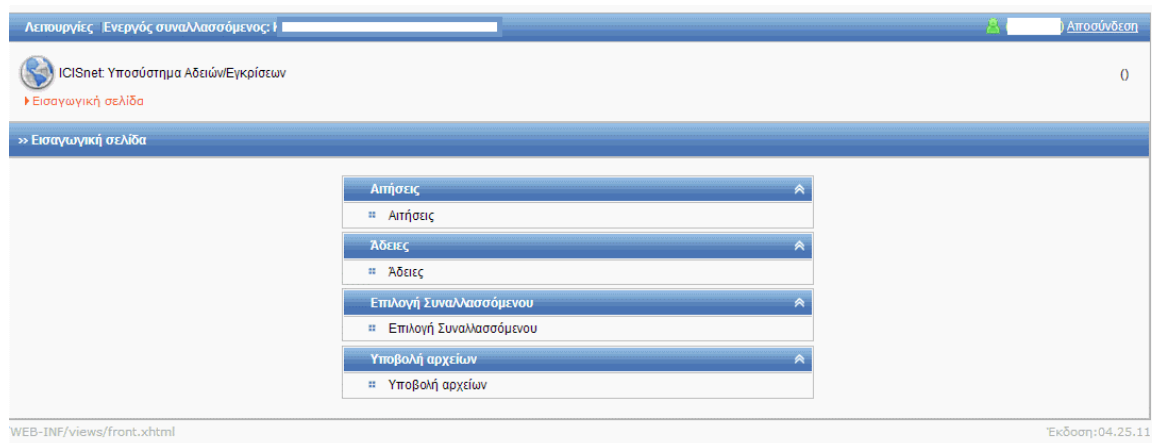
Λειτουργίες | Ενεργός συναλλασσόμενος: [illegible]

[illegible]) Αποσύνδεση

ICISnet: Υποσύστημα Αδειών/Εγκρίσεων

()

Εισαγωγική σελίδα

» Εισαγωγική σελίδα

Αιτήσεις

Αιτήσεις

Άδειες

Άδειες

Επιλογή Συναλλασσόμενου

Επιλογή Συναλλασσόμενου

Υποβολή αρχείων

Υποβολή αρχείων

WEB-INF/views/front.xhtml

Έκδοση:04.25.11